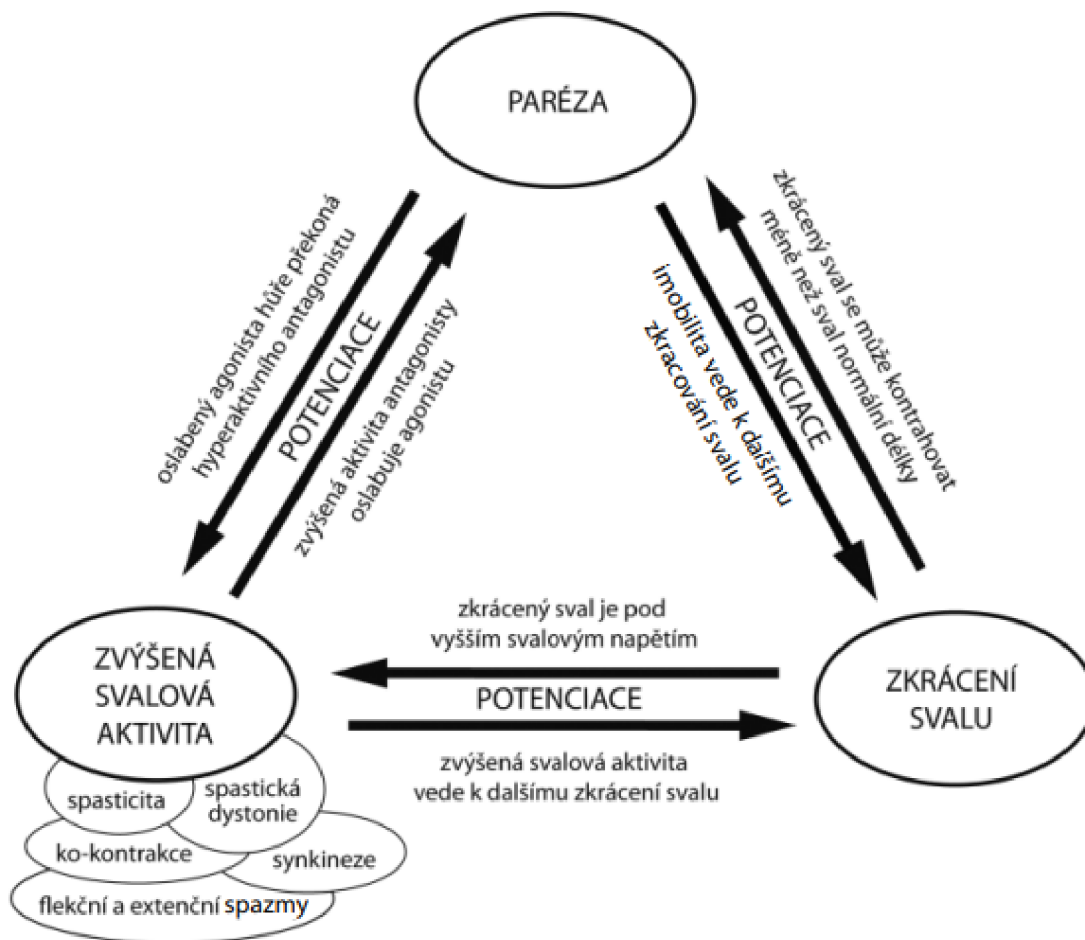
PARÉZA

oslabený agonista hůře překoná hyperaktivního antagonistu

POTENCIACE

zvýšená aktivita antagonisty oslabuje agonistu

zkrácený sval se může kontrahovat méně než sval normální délky

POTENCIACE

imobilita vede k dalšímu zkracování svalu

ZVÝŠENÁ SVALOVÁ AKTIVITA

zkrácený sval je pod vyšším svalovým napětím

POTENCIACE

zvýšená svalová aktivita vede k dalšímu zkrácení svalu

ZKRÁCENÍ SVALU

spasticita

spastická dystonie

ko-kontrakce

synkineze

flekční a extenční spazmy